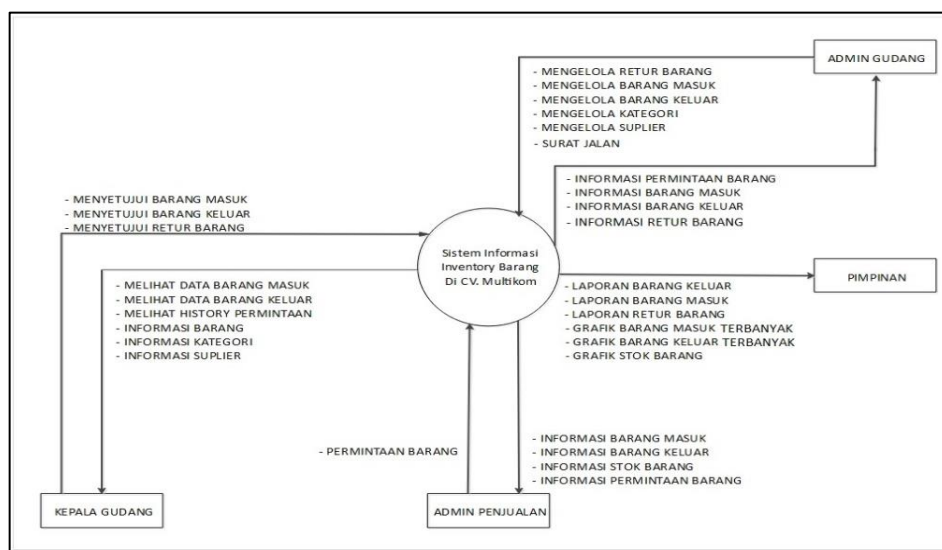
ADMIN GUDANG

- MENGELOLA RETUR BARANG
- MENGELOLA BARANG MASUK
- MENGELOLA BARANG KELUAR
- MENGELOLA KATEGORI
- MENGELOLA SUPLIER
- SURAT JALAN

- INFORMASI PERMINTAAN BARANG
- INFORMASI BARANG MASUK
- INFORMASI BARANG KELUAR
- INFORMASI RETUR BARANG

- MENYETUJUI BARANG MASUK
- MENYETUJUI BARANG KELUAR
- MENYETUJUI RETUR BARANG

Sistem Informasi Inventory Barang Di CV. Multikom

PIMPINAN

- MELIHAT DATA BARANG MASUK
- MELIHAT DATA BARANG KELUAR
- MELIHAT HISTORY PERMINTAAN
- INFORMASI BARANG
- INFORMASI KATEGORI
- INFORMASI SUPLIER

- LAPORAN BARANG KELUAR
- LAPORAN BARANG MASUK
- LAPORAN RETUR BARANG
- GRAFIK BARANG MASUK TERBANYAK
- GRAFIK BARANG KELUAR TERBANYAK
- GRAFIK STOK BARANG

- PERMINTAAN BARANG

- INFORMASI BARANG MASUK
- INFORMASI BARANG KELUAR
- INFORMASI STOK BARANG
- INFORMASI PERMINTAAN BARANG

KEPALA GUDANG

ADMIN PENJUALAN